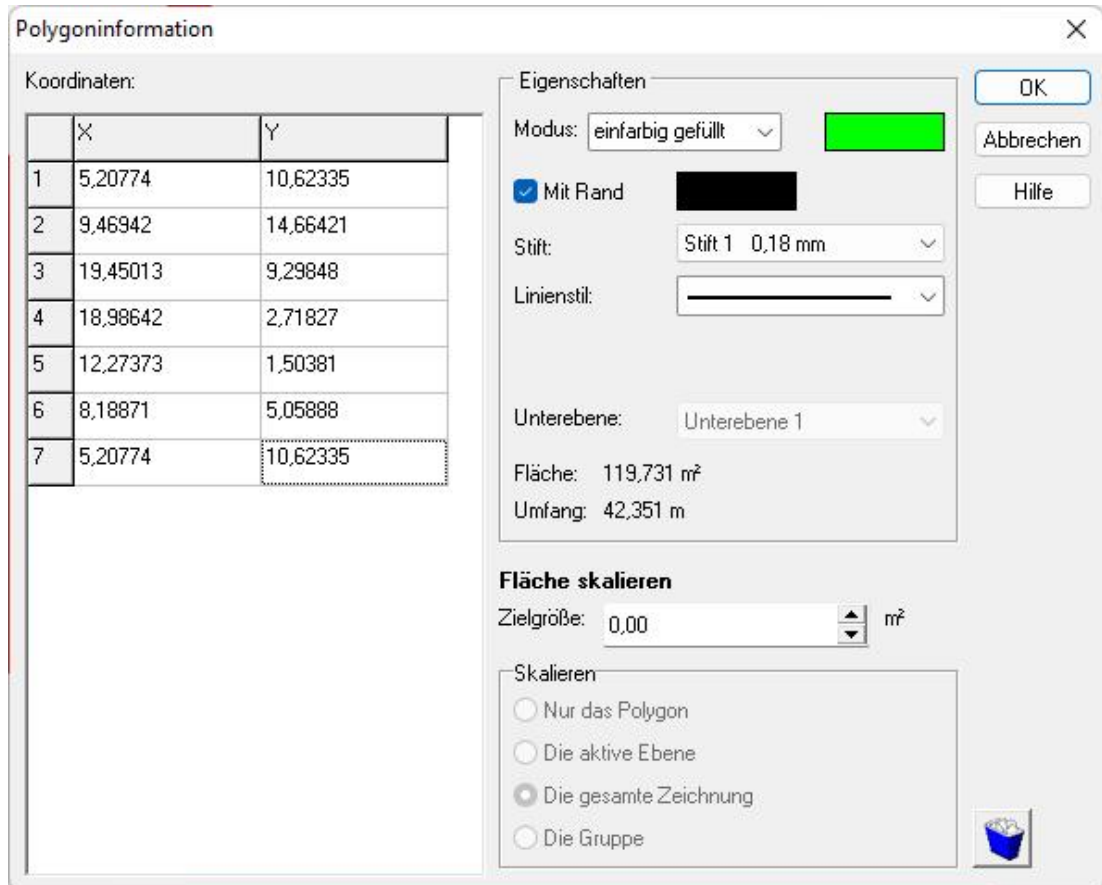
Polygoninformation

Koordinaten:

| | X | Y |
|---|---|---|
| 1 | 5,20774 | 10,62335 |
| 2 | 9,46942 | 14,66421 |
| 3 | 19,45013 | 9,29848 |
| 4 | 18,98642 | 2,71827 |
| 5 | 12,27373 | 1,50381 |
| 6 | 8,18871 | 5,05888 |
| 7 | 5,20774 | 10,62335 |

Eigenschaften

Modus: einfarbig gefüllt

Mit Rand

Stift: Stift 1 0,18 mm

Linienstil:

Unterebene: Unterebene 1

Fläche: 119,731 m²

Umfang: 42,351 m

Fläche skalieren

Zielgröße: 0,00 m²

Skalieren

Nur das Polygon

Die aktive Ebene

Die gesamte Zeichnung

Die Gruppe

OK

Abbrechen

Hilfe